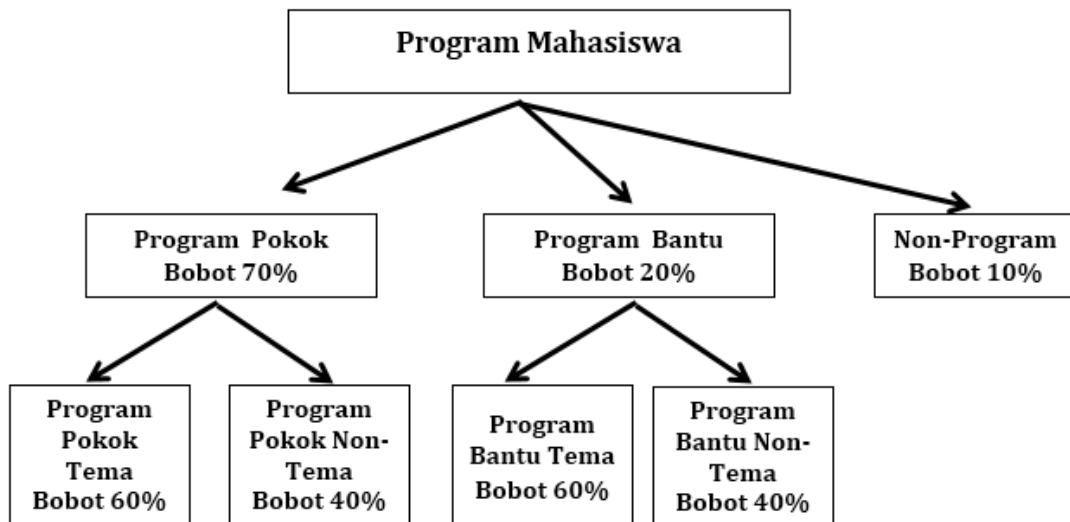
Program Mahasiswa

Program Pokok
Bobot 70%

Program Bantu
Bobot 20%

Non-Program
Bobot 10%

Program
Pokok
Tema
Bobot 60%

Program
Pokok Non-Tema
Bobot 40%

Program
Bantu Tema
Bobot 60%

Program
Bantu Non-Tema
Bobot 40%